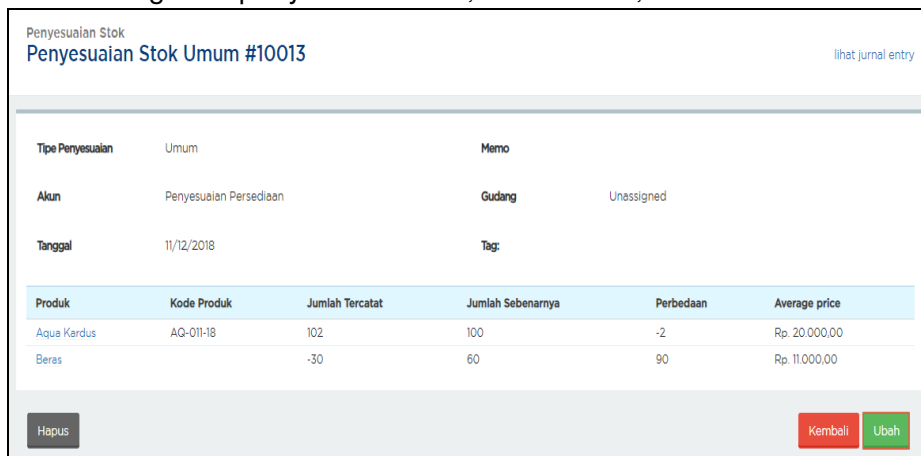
Penyesuaian Stok
Penyesuaian Stok Umum #10013

lihat jurnal entry

Tipe Penyesuaian Umum

Memo

Akun Penyesuaian Persediaan

Gudang Unassigned

Tanggal 11/12/2018

Tag:

| Produk | Kode Produk | Jumlah Tercatat | Jumlah Sebenarnya | Perbedaan | Average price |
|---|---|---|---|---|---|
| Aqua Kardus | AQ-011-18 | 102 | 100 | -2 | Rp. 20.000,00 |
| Beras | | -30 | 60 | 90 | Rp. 11.000,00 |

Hapus

Kembali Ubah